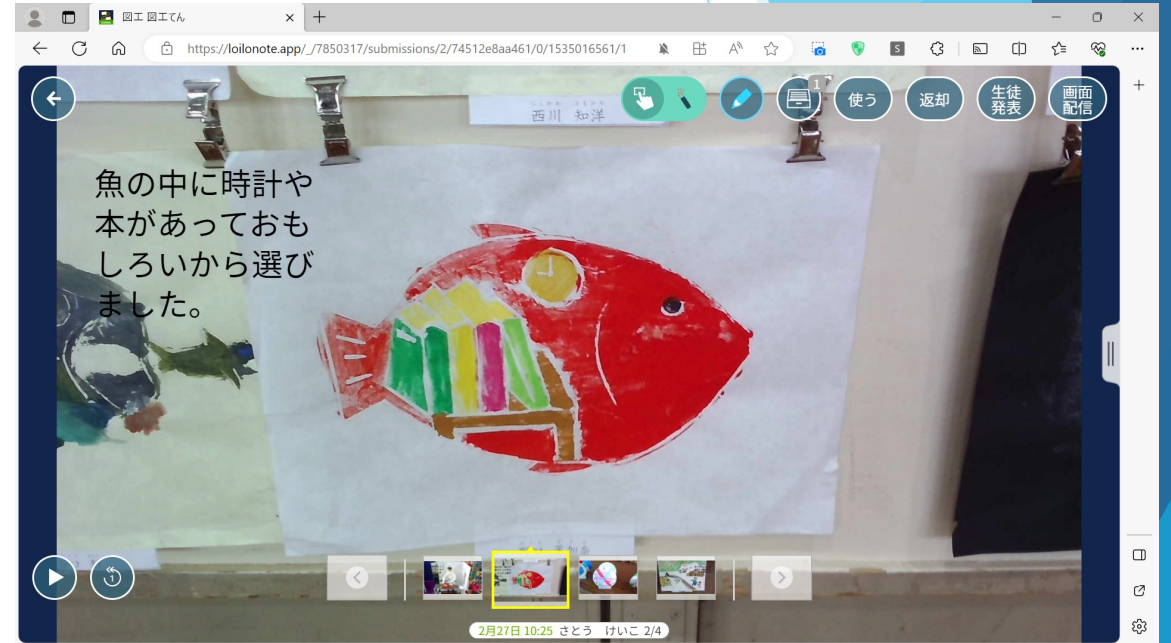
図工 図工てん
https://loilonote.app/_/7850317/submissions/2/74512e8aa461/0/1535016561/1

1
使う
返却
生徒発表
画面配信

西川 知洋

魚の中に時計や本があっておもしろいから選びました。

2月27日 10:25 さとう けいこ 2/4